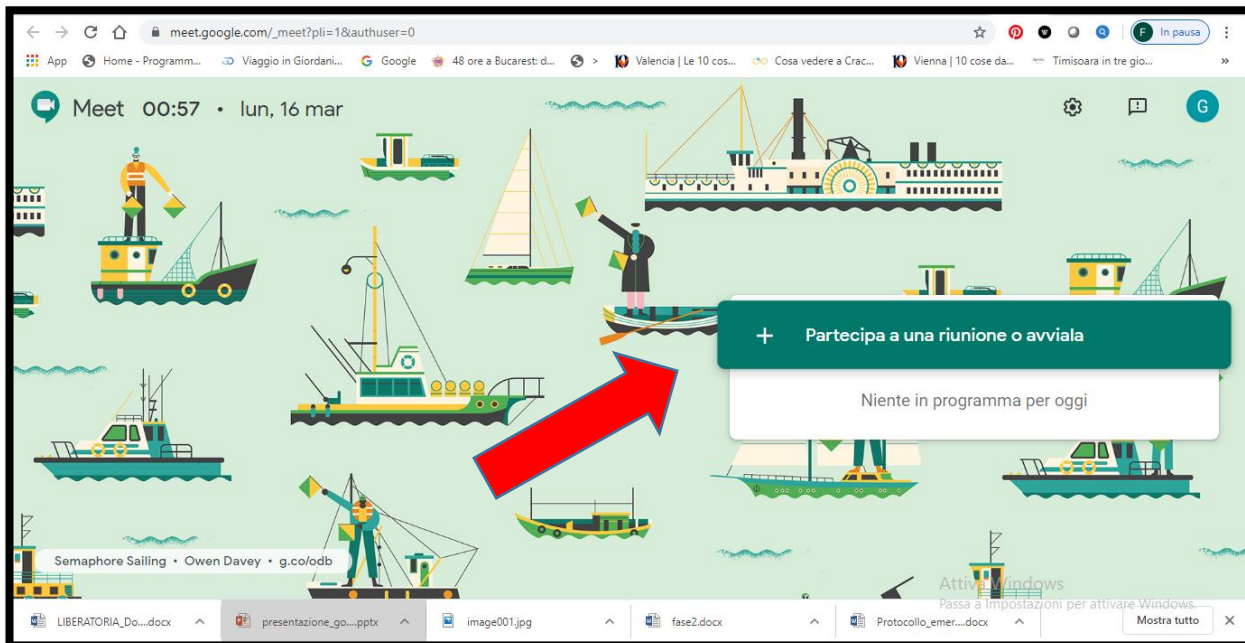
meet.google.com/_meet?pli=1&authuser=0

F In pausa

App Home - Programm... Viaggio in Giordani... Google 48 ore a Bucarest: d... > Valencia | Le 10 cos... Cosa vedere a Crac... Vienna | 10 cose da... Timisoara in tre gio... »

Meet 00:57 • lun, 16 mar

G

+ Partecipa a una riunione o avviala

Niente in programma per oggi

Semaphore Sailing • Owen Davey • g.co/odb

Attiva Windows
Passa a Impostazioni per attivare Windows.

LIBERATORIA_Do....docx presentazione_go....pptx image001.jpg fase2.docx Protocollo_emer....docx Mostra tutto